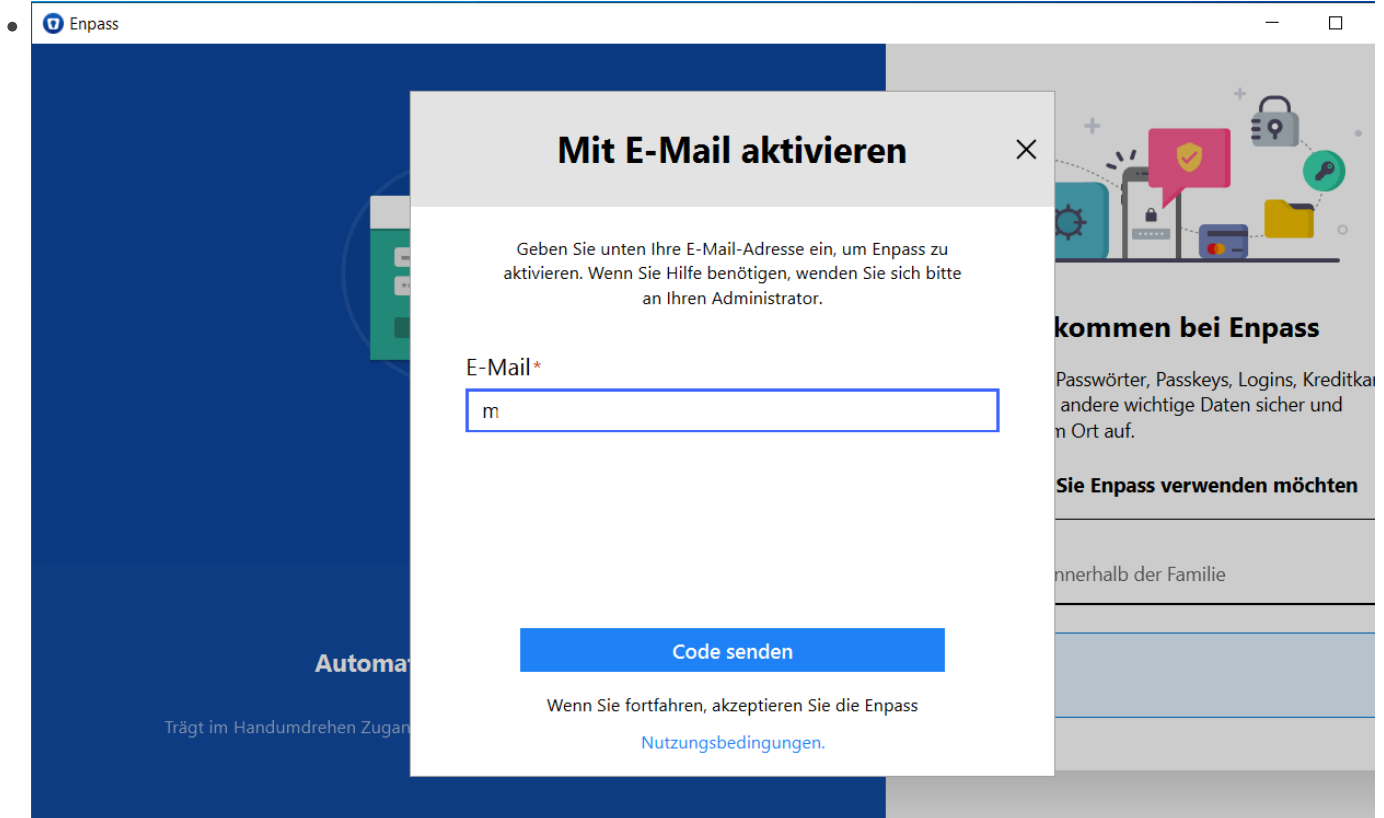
Enpass

Mit E-Mail aktivieren

Geben Sie unten Ihre E-Mail-Adresse ein, um Enpass zu aktivieren. Wenn Sie Hilfe benötigen, wenden Sie sich bitte an Ihren Administrator.

E-Mail*

m

Code senden

Wenn Sie fortfahren, akzeptieren Sie die Enpass

Nutzungsbedingungen.

kommen bei Enpass

Passwörter, Passkeys, Logins, Kreditkar andere wichtige Daten sicher und m Ort auf.

Sie Enpass verwenden möchten

nnerhalb der Familie

Automat

Trägt im Handumdrehen Zugan